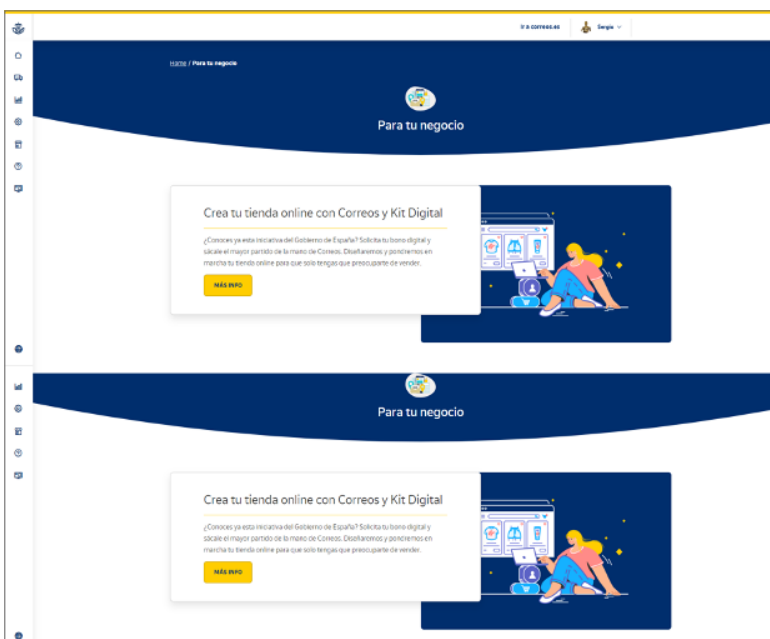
Ir a correos.es

Sergio

Home / Para tu negocio

Para tu negocio

Crea tu tienda online con Correos y Kit Digital

¿Conoces ya esta iniciativa del Gobierno de España? Solicita tu bono digital y sácale el mayor partido de la mano de Correos. Diseñaremos y pondremos en marcha tu tienda online para que solo tengas que preocuparte de vender.

MÁS INFO

Para tu negocio

Crea tu tienda online con Correos y Kit Digital

¿Conoces ya esta iniciativa del Gobierno de España? Solicita tu bono digital y sácale el mayor partido de la mano de Correos. Diseñaremos y pondremos en marcha tu tienda online para que solo tengas que preocuparte de vender.

MÁS INFO